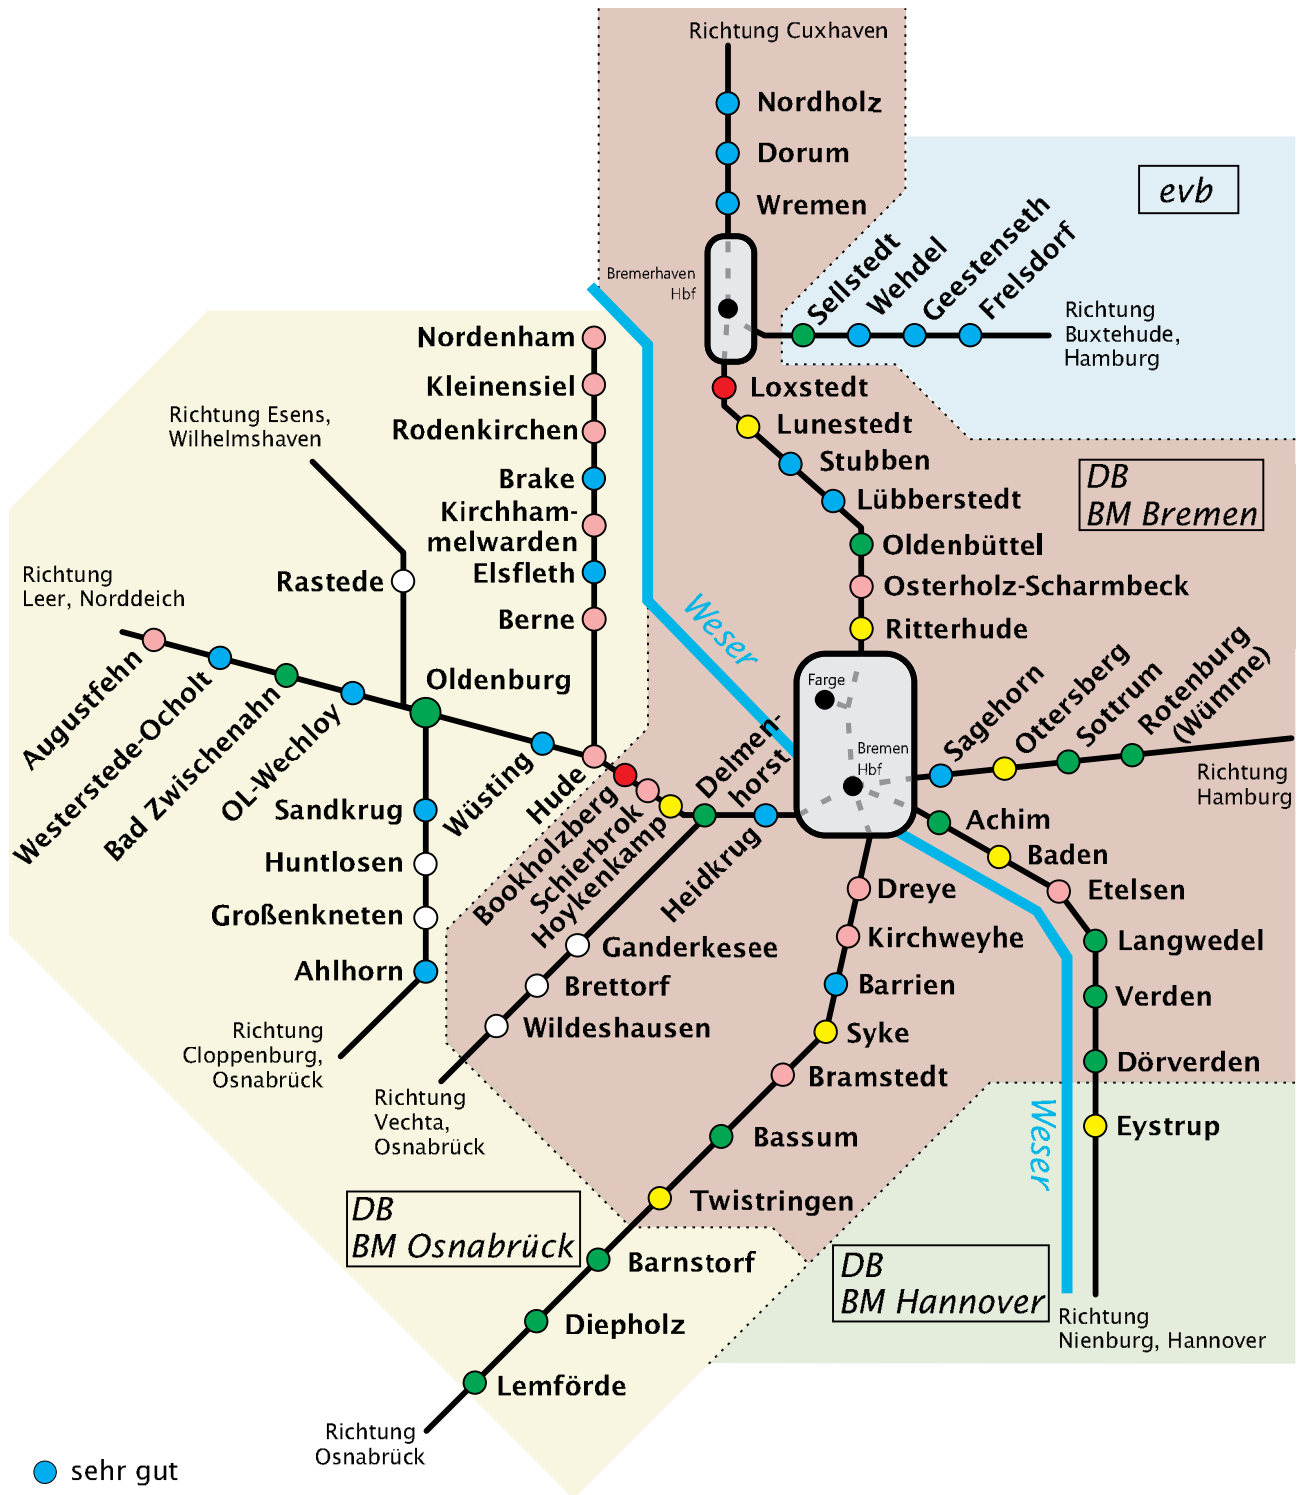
Richtung Cuxhaven

Nordholz

Dorum

Wremen

evb

Bremerhaven Hbf

Sellstedt

Wehdel

Geestenseth

Frelsdorf

Richtung Buxtehude, Hamburg

Nordenham

Kleinensiel

Rodenkirchen

Brake

Kirchhammelwarden

Elsfleth

Berne

Loxstedt

Lunestedt

Stubben

Lübberstedt

Oldenbüttel

Osterholz-Scharmbeck

Ritterhude

DB BM Bremen

Richtung Esens, Wilhelmshaven

Rastede

Richtung Leer, Norddeich

Oldenburg

Augustfehn

Westerstede-Ocholt

Bad Zwischenahn

OL-Wechloy

Sandkrug

Huntlosen

Großenkneten

Ahlhorn

Wüsting

Hude

Bookholzberg

Schierbrok

Hoykenkamp

Delmenhorst

Heidkrug

Weser

Farge

Bremen Hbf

Sagehorn

Ottersberg

Sottrum

Rotenburg (Wümme)

Richtung Hamburg

Achim

Baden

Etelsen

Langwedel

Verden

Dörverden

Eystrup

Dreye

Kirchweyhe

Barrien

Syke

Bramstedt

Bassum

Twistringen

Barnstorf

Diepholz

Lemförde

Ganderkesee

Brettorf

Wildeshausen

Richtung Cloppenburg, Osnabrück

Richtung Vechta, Osnabrück

DB BM Osnabrück

DB BM Hannover

Weser

Richtung Nienburg, Hannover

Richtung Osnabrück

sehr gut